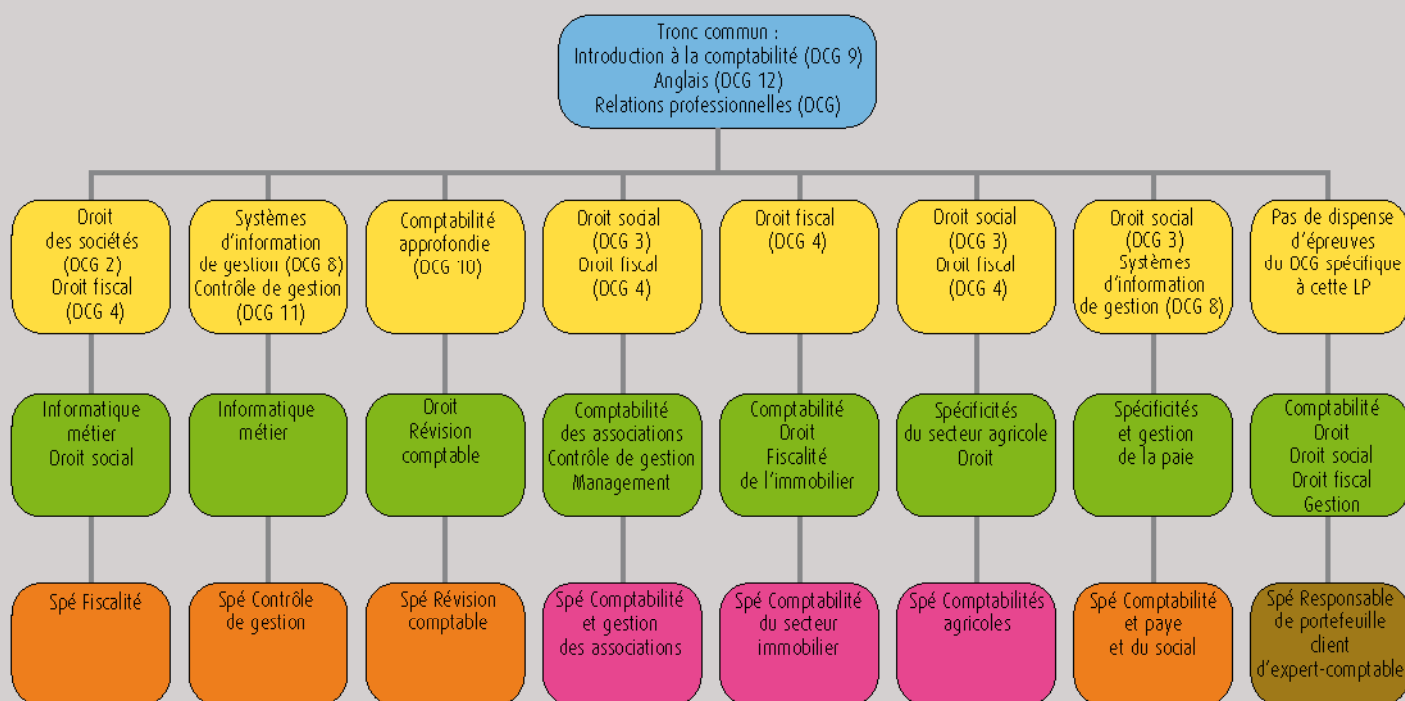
Tronc commun :
Introduction à la comptabilité (DCG 9)
Anglais (DCG 12)
Relations professionnelles (DCG)

Droit des sociétés (DCG 2)
Droit fiscal (DCG 4)

Informatique métier
Droit social

Spé Fiscalité

Systèmes d'information de gestion (DCG 8)
Contrôle de gestion (DCG 11)

Informatique métier

Spé Contrôle de gestion

Comptabilité approfondie (DCG 10)

Droit
Révision comptable

Spé Révision comptable

Droit social (DCG 3)
Droit fiscal (DCG 4)

Comptabilité des associations
Contrôle de gestion
Management

Spé Comptabilité et gestion des associations

Droit fiscal (DCG 4)

Comptabilité
Droit
Fiscalité de l'immobilier

Spé Comptabilité du secteur immobilier

Droit social (DCG 3)
Droit fiscal (DCG 4)

Spécificités du secteur agricole
Droit

Spé Comptabilités agricoles

Droit social (DCG 3)
Systèmes d'information de gestion (DCG 8)

Spécificités et gestion de la paie

Spé Comptabilité et paye et du social

Pas de dispense d'épreuves du DCG spécifique à cette LP

Comptabilité
Droit
Droit social
Droit fiscal
Gestion

Spé Responsable de portefeuille client d'expert-comptable